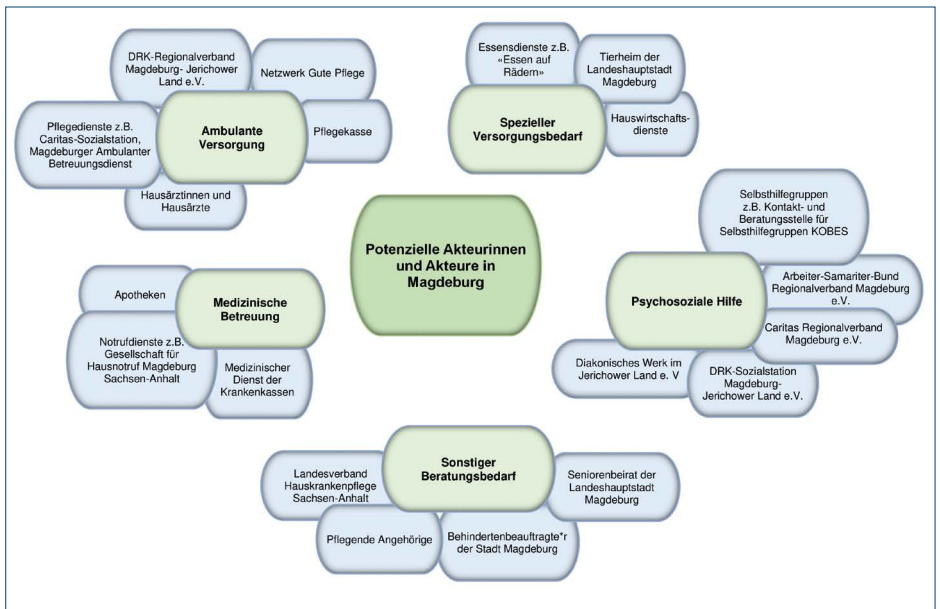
DRK-Regionalverband Magdeburg- Jerichower Land e.V.

Netzwerk Gute Pflege

Pflegedienste z.B. Caritas-Sozialstation, Magdeburger Ambulanter Betreuungsdienst

Ambulante Versorgung

Pflegekasse

Hausärztinnen und Hausärzte

Essensdienste z.B. «Essen auf Rädern»

Tierheim der Landeshauptstadt Magdeburg

Spezieller Versorgungsbedarf

Hauswirtschaftsdienste

Potenzielle Akteurinnen und Akteure in Magdeburg

Selbsthilfegruppen z.B. Kontakt- und Beratungsstelle für Selbsthilfegruppen KOBES

Arbeiter-Samariter-Bund Regionalverband Magdeburg e.V.

Psychosoziale Hilfe

Caritas Regionalverband Magdeburg e.V.

Diakonisches Werk im Jerichower Land e. V

DRK-Sozialstation Magdeburg-Jerichower Land e.V.

Apotheken

Medizinische Betreuung

Notrufdienste z.B. Gesellschaft für Hausnotruf Magdeburg Sachsen-Anhalt

Medizinischer Dienst der Krankenkassen

Landesverband Hauskrankenpflege Sachsen-Anhalt

Sonstiger Beratungsbedarf

Seniorenbeirat der Landeshauptstadt Magdeburg

Pflegende Angehörige

Behindertenbeauftragte*r der Stadt Magdeburg